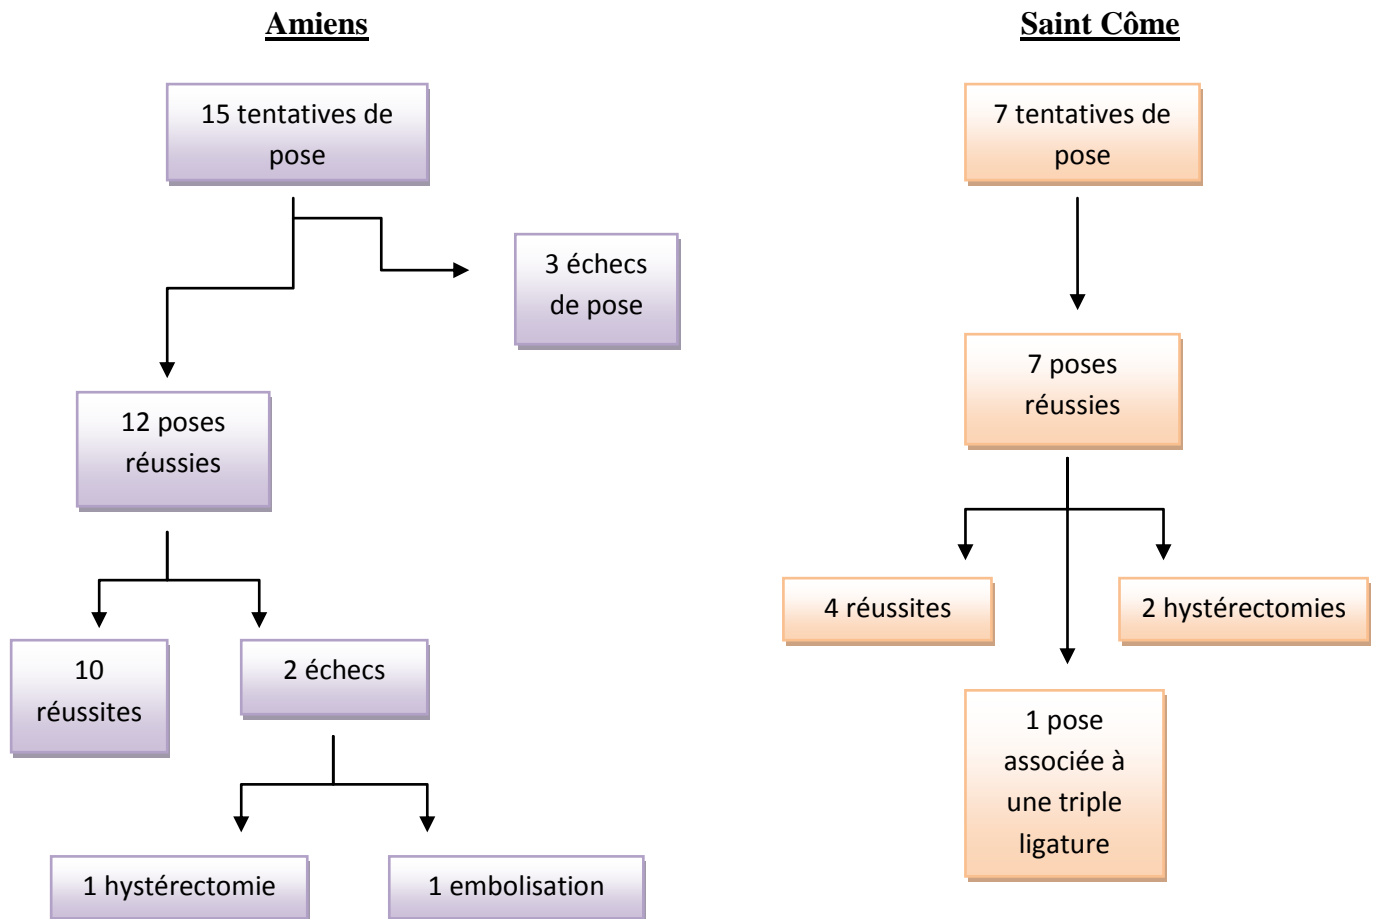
Amiens

15 tentatives de pose

3 échecs de pose

12 poses réussies

10 réussites

2 échecs

1 hystérectomie

1 embolisation

Saint Côme

7 tentatives de pose

7 poses réussies

4 réussites

2 hystérectomies

1 pose associée à une triple ligature